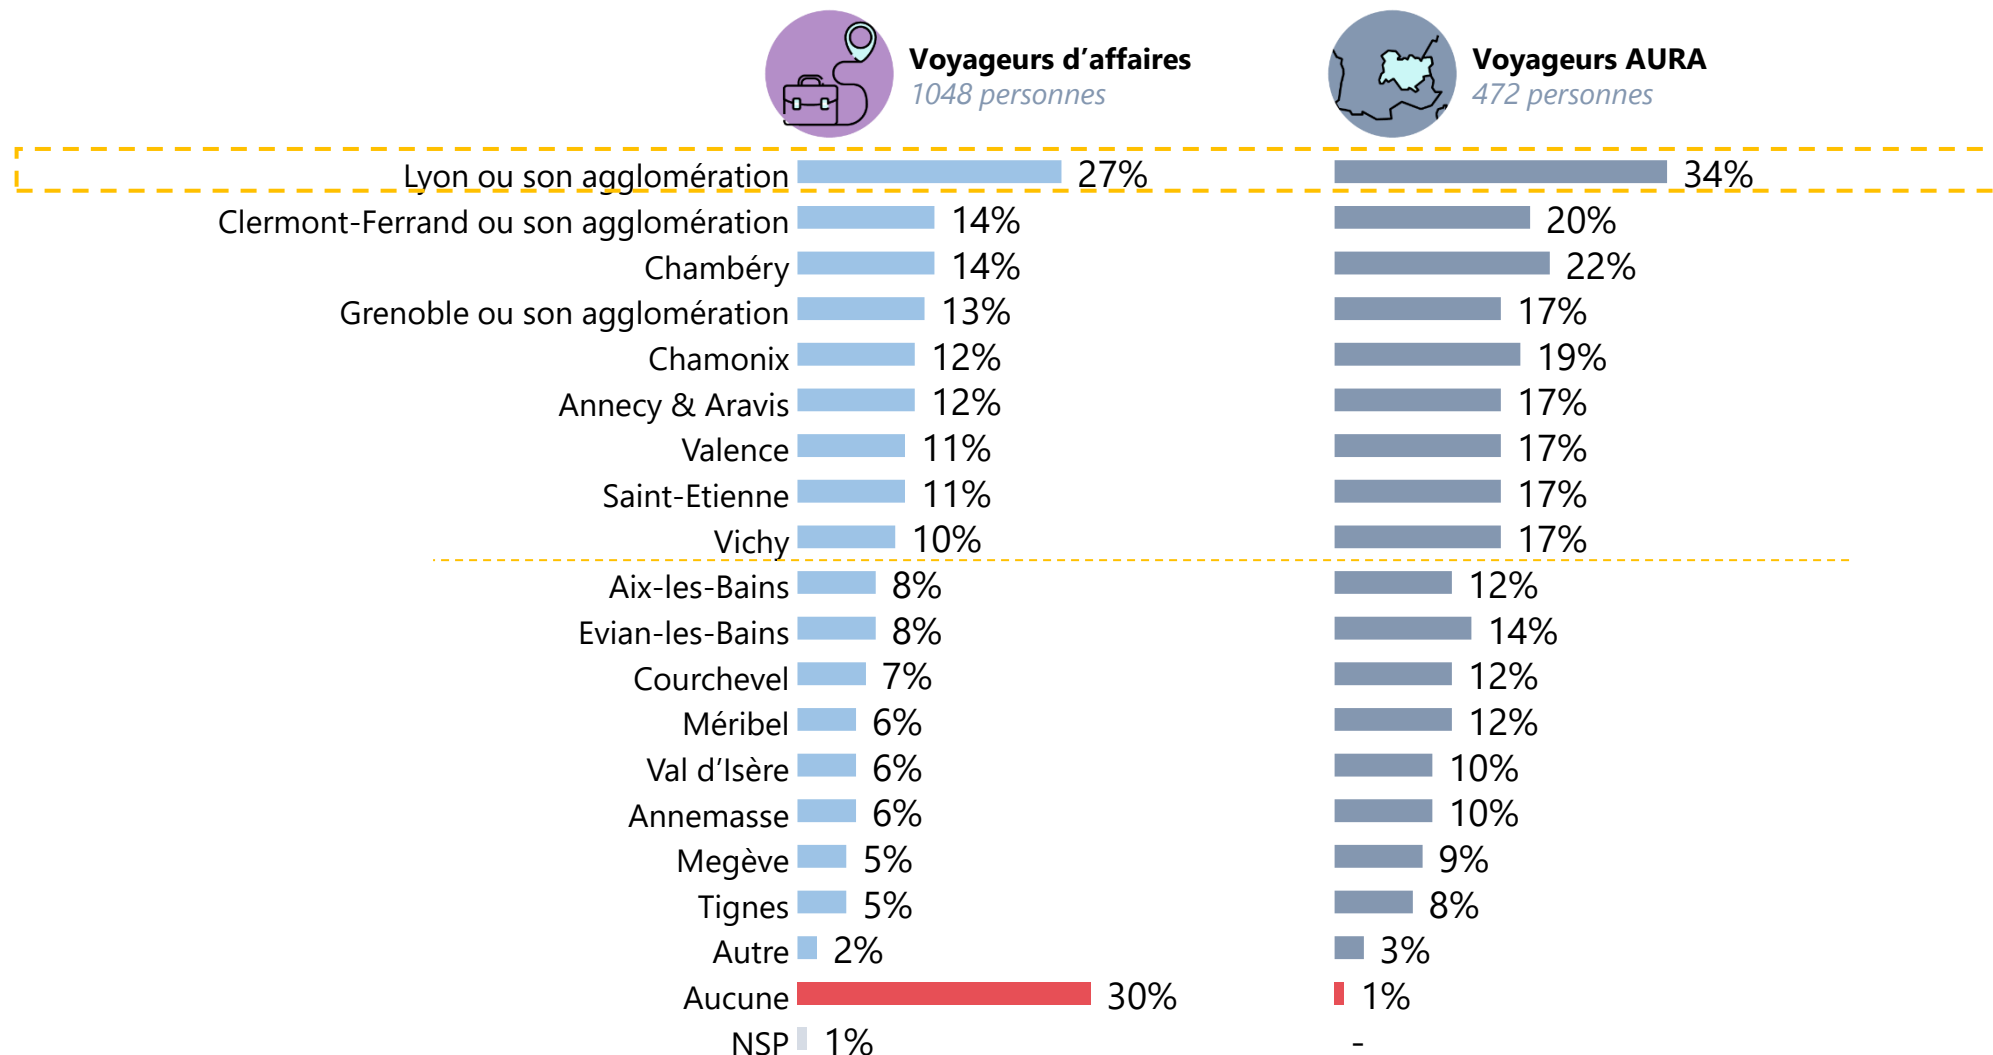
Voyageurs d’affaires
1048 personnes

Voyageurs AURA
472 personnes

| | Voyageurs d’affaires | Voyageurs AURA |
|---|---|---|
| Lyon ou son agglomération | 27% | 34% |
| Clermont-Ferrand ou son agglomération | 14% | 20% |
| Chambéry | 14% | 22% |
| Grenoble ou son agglomération | 13% | 17% |
| Chamonix | 12% | 19% |
| Annecy & Aravis | 12% | 17% |
| Valence | 11% | 17% |
| Saint-Etienne | 11% | 17% |
| Vichy | 10% | 17% |
| Aix-les-Bains | 8% | 12% |
| Evian-les-Bains | 8% | 14% |
| Courchevel | 7% | 12% |
| Méribel | 6% | 12% |
| Val d’Isère | 6% | 10% |
| Annemasse | 6% | 10% |
| Megève | 5% | 9% |
| Tignes | 5% | 8% |
| Autre | 2% | 3% |
| Aucune | 30% | 1% |
| NSP | 1% | - |